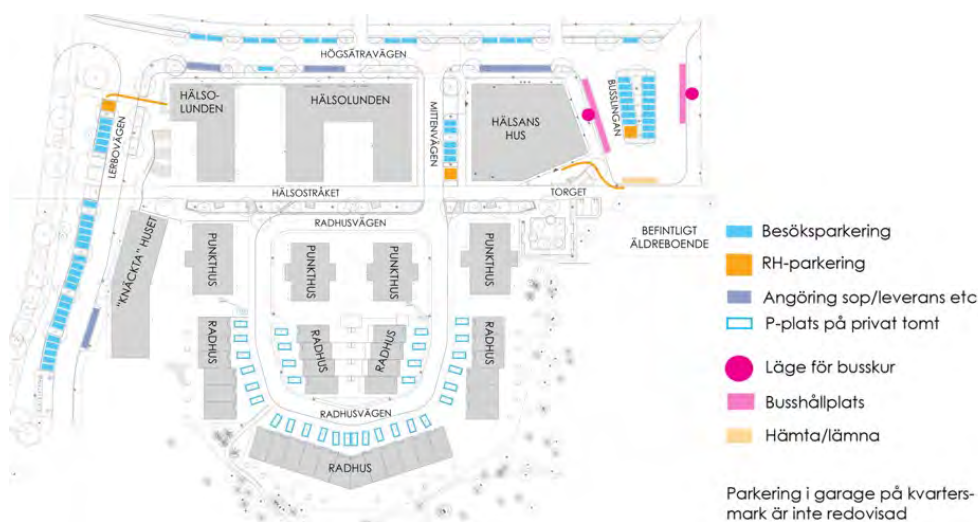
HÖGSÄTRAVÄGEN

HÄLSO-LUNDEN

HÄLSOLUNDEN

MITTENVÄGEN

HÄLSANS HUS

BUSSLINGAN

LERBOVÄGEN

HÄLSOSTRÅKET

TORGET

RADHUSVÄGEN

BEFINTLIGT ÄLDREBOENDE

"KNÄCKTA" HUSET

PUNKTHUS

PUNKTHUS

PUNKTHUS

PUNKTHUS

RADHUS

RADHUS

RADHUS

RADHUS

RADHUSVÄGEN

RADHUS

Besöksparkering

RH-parkering

Angöring sop/leverans etc

P-plats på privat tomt

Läge för busskur

Busshållplats

Hämta/lämna

Parkering i garage på kvartersmark är inte redovisad